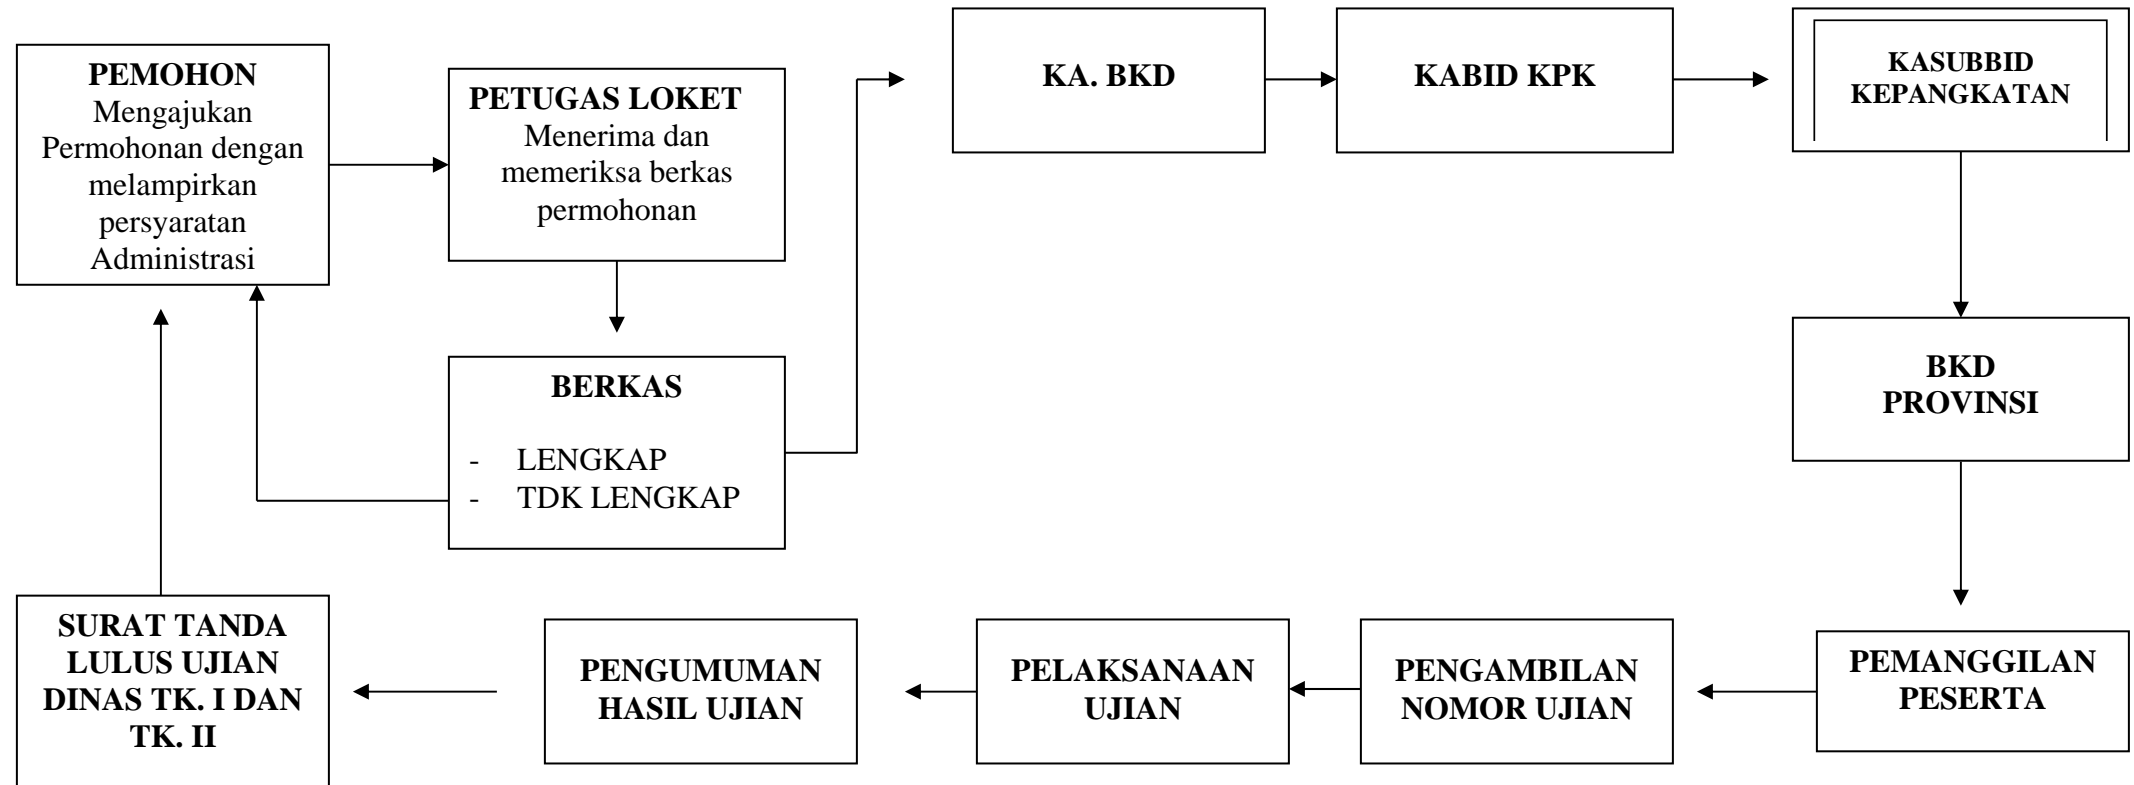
PEMOHON
Mengajukan Permohonan dengan melampirkan persyaratan Administrasi

PETUGAS LOKET
Menerima dan memeriksa berkas permohonan

BERKAS

- LENGKAP
- TDK LENGKAP

KA. BKD

KABID KPK

KASUBBID KEPANGKATAN

BKD PROVINSI

PEMANGGILAN PESERTA

PENGAMBILAN NOMOR UJIAN

PELAKSANAAN UJIAN

PENGUMUMAN HASIL UJIAN

SURAT TANDA LULUS UJIAN DINAS TK. I DAN TK. II